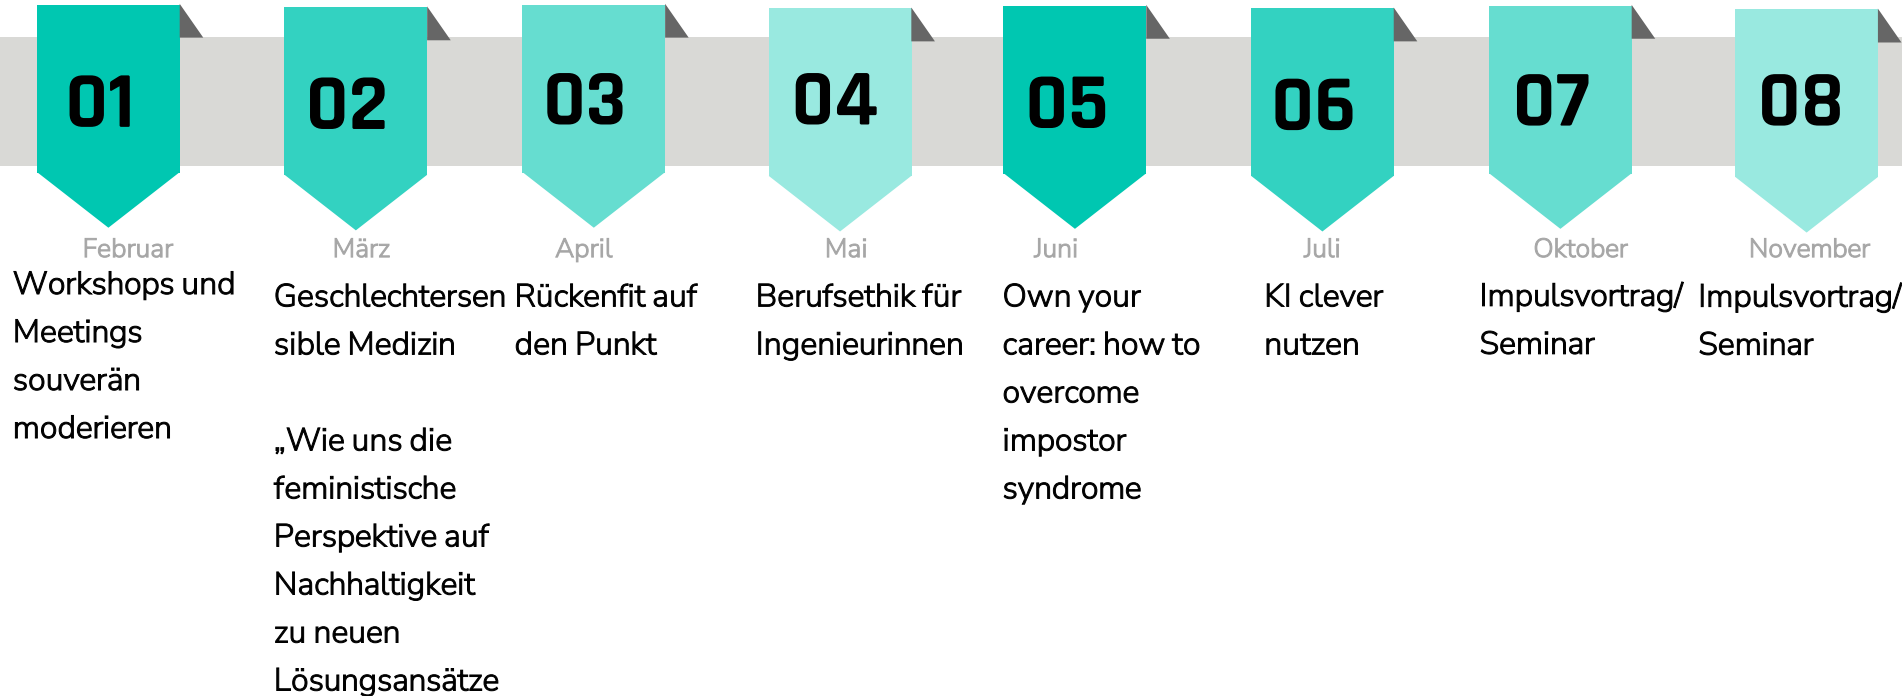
01

Februar

Workshops und Meetings souverän moderieren

02

März

Geschlechtersensible Medizin

„Wie uns die feministische Perspektive auf Nachhaltigkeit zu neuen Lösungsansätze

03

April

Rückenfit auf den Punkt

04

Mai

Berufsethik für Ingenieurinnen

05

Juni

Own your career: how to overcome impostor syndrome

06

Juli

KI clever nutzen

07

Oktober

Impulsvortrag/ Seminar

08

November

Impulsvortrag/ Seminar